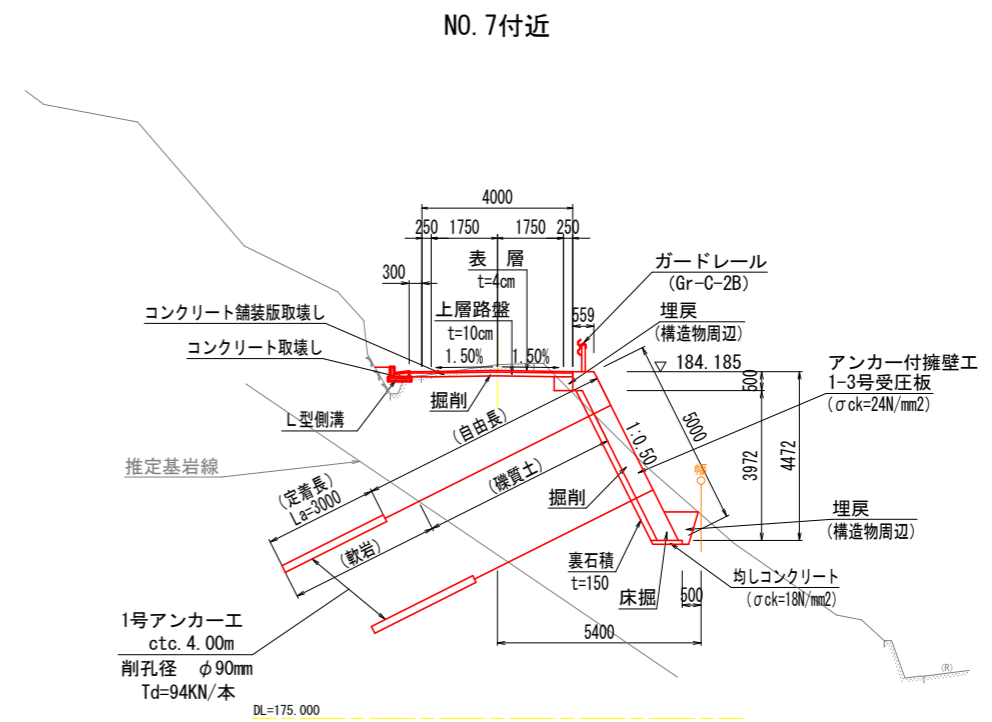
NO.7付近

4000
250 1750 1750 250
300
表 層
t=4cm
ガードレール
(Gr-C-2B)
上層路盤
t=10cm
559
埋戻
(構造物周辺)
コンクリート舗装版取壊し
コンクリート取壊し
1.50% 1.50%
184.185
アンカー付擁壁工
1-3号受圧板
($\sigma$ck=24N/mm2)
500
掘削
L型側溝
(自由長)
1:0.50
5000
3972
4472
推定基岩線
(礫質土)
(定着長)
La=3000
掘削
埋戻
(構造物周辺)
(軟岩)
裏石積
t=150
均しコンクリート
($\sigma$ck=18N/mm2)
床掘
500
1号アンカー工
ctc.4.00m
削孔径 $\phi$90mm
Td=94KN/本
5400
DL=175.000
(R)